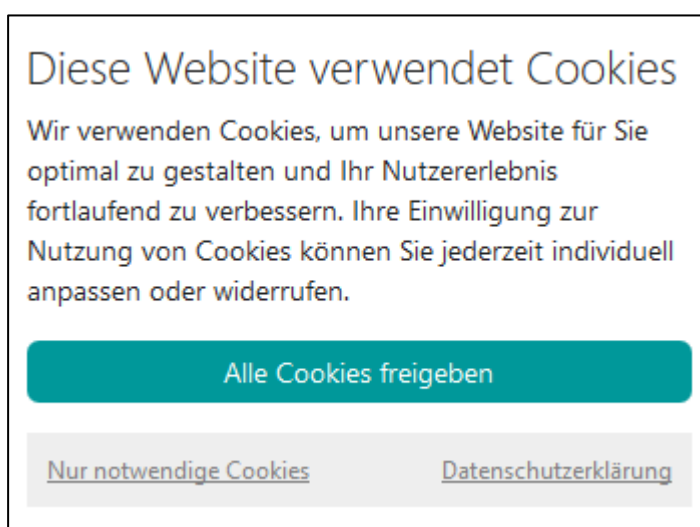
Diese Website verwendet Cookies

Wir verwenden Cookies, um unsere Website für Sie optimal zu gestalten und Ihr Nutzererlebnis fortlaufend zu verbessern. Ihre Einwilligung zur Nutzung von Cookies können Sie jederzeit individuell anpassen oder widerrufen.

Alle Cookies freigeben

Nur notwendige Cookies

Datenschutzerklärung